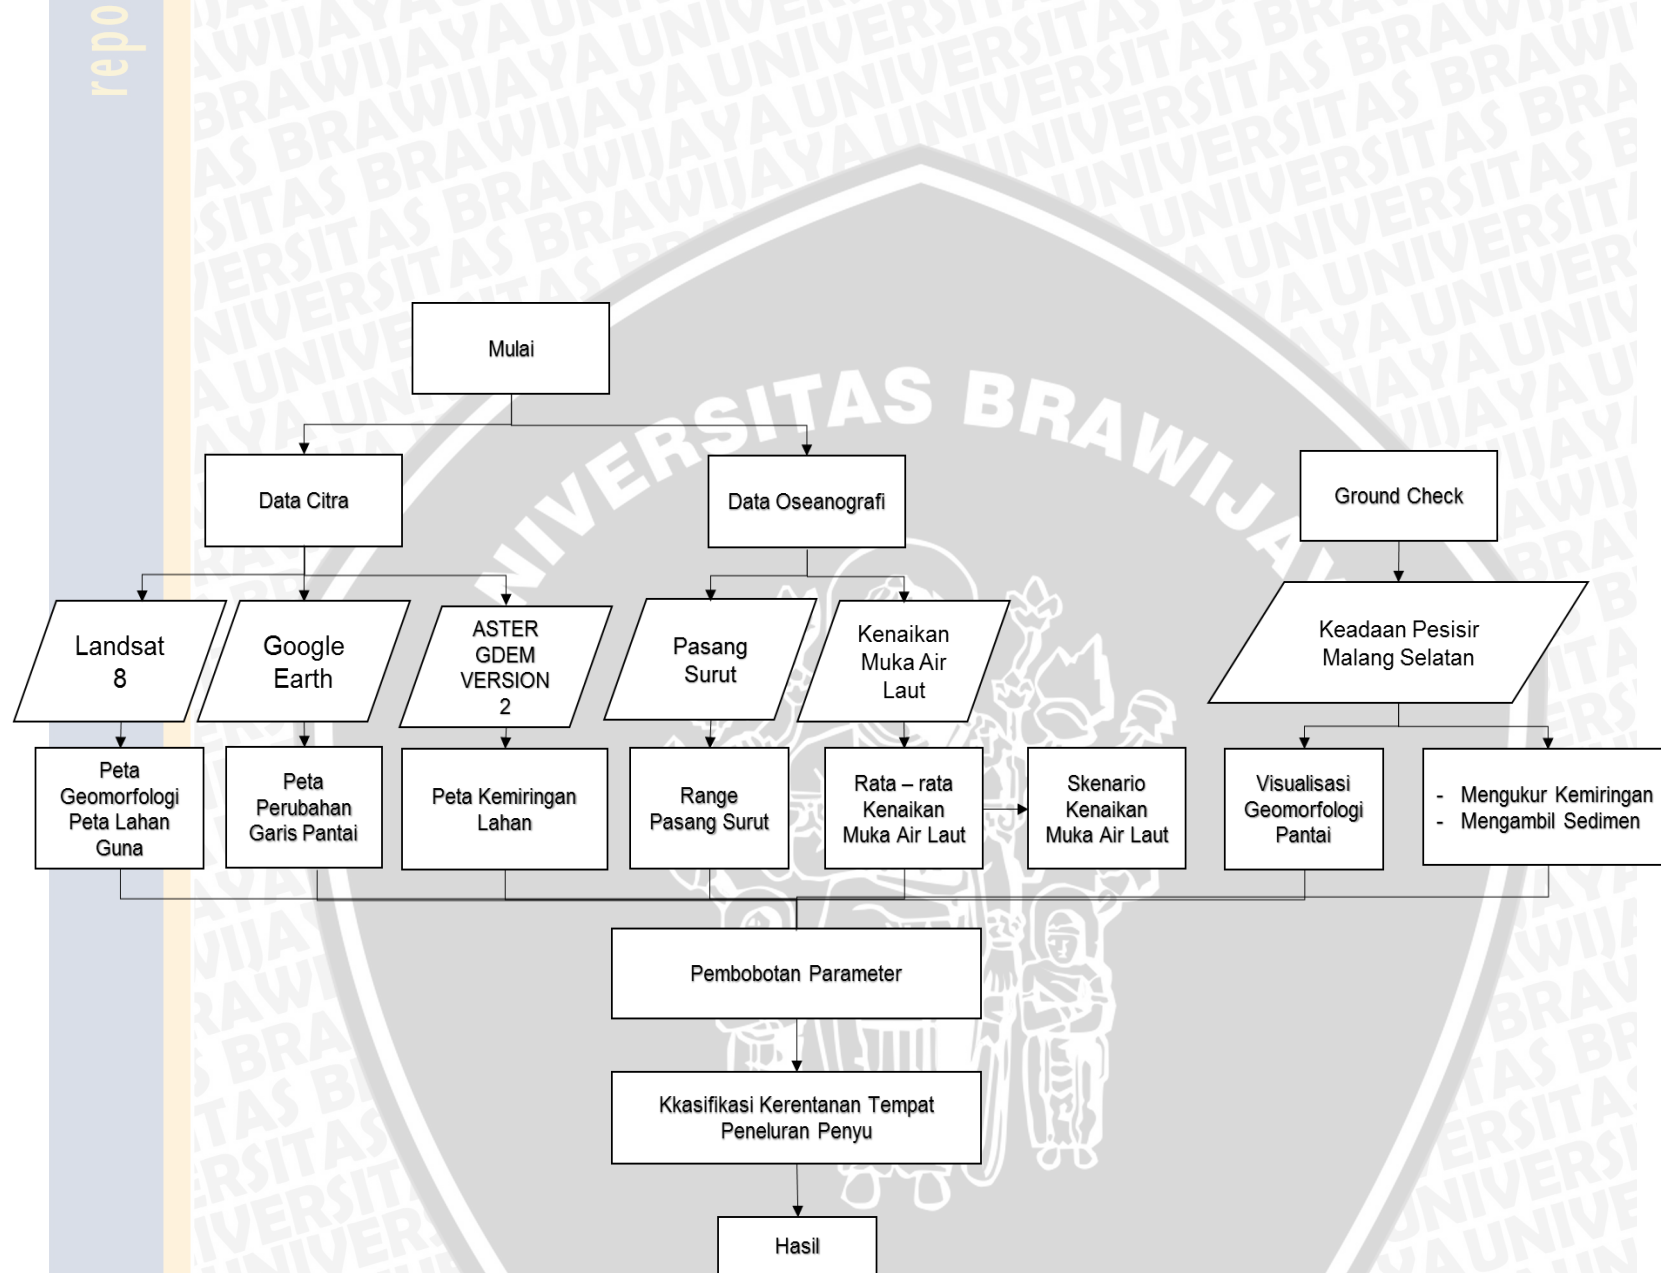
repo

Mulai

Data Citra

Data Oseanografi

Ground Check

Landsat 8

Google Earth

ASTER GDEM VERSION 2

Pasang Surut

Kenaikan Muka Air Laut

Keadaan Pesisir Malang Selatan

Peta Geomorfologi Peta Lahan Guna

Peta Perubahan Garis Pantai

Peta Kemiringan Lahan

Range Pasang Surut

Rata – rata Kenaikan Muka Air Laut

Skenario Kenaikan Muka Air Laut

Visualisasi Geomorfologi Pantai

- Mengukur Kemiringan
- Mengambil Sedimen

Pembobotan Parameter

Kkasifikasi Kerentanan Tempat Peneluran Penyu

Hasil

UNIVERSITAS BRAWIJAYA